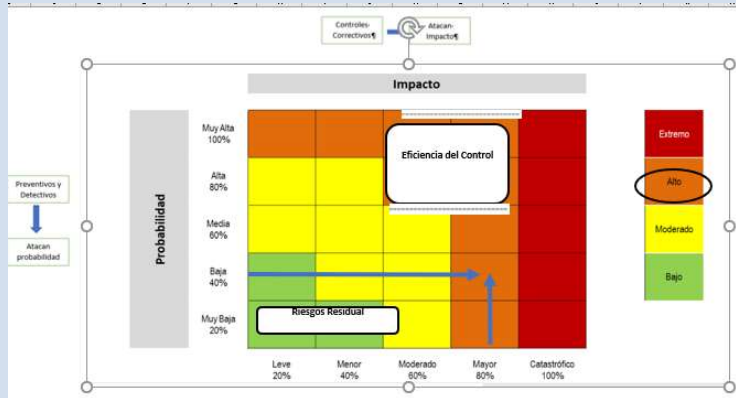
Controles Correctivos¶

Atacan Impacto¶

Impacto

Probabilidad

Muy Alta 100%

Alta 80%

Media 60%

Baja 40%

Muy Baja 20%

Eficiencia del Control

Riesgos Residual

Leve 20%

Menor 40%

Moderado 60%

Mayor 80%

Catastrófico 100%

Preventivos y Detectivos

Atacan probabilidad

Extremo

Alto

Moderado

Bajo